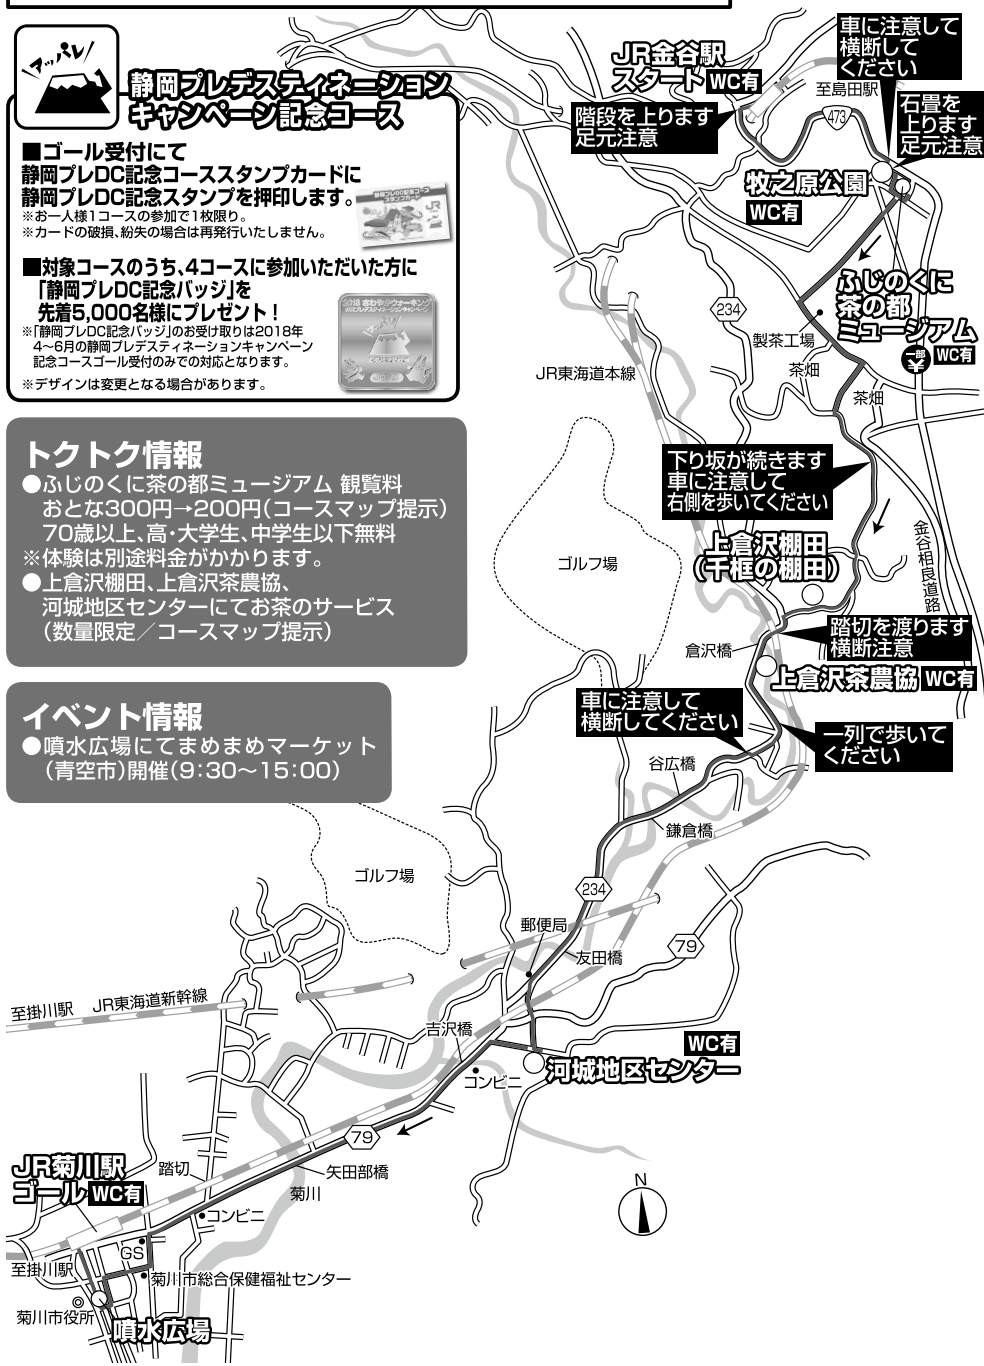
アッパレ!

静岡プレデスティネーションキャンペーン記念コース

■ゴール受付にて
静岡プレDC記念コーススタンプカードに
静岡プレDC記念スタンプを押印します。
※お一人様1コースの参加で1枚限り。
※カードの破損、紛失の場合は再発行いたしません。

■対象コースのうち、4コースに参加いただいた方に
「静岡プレDC記念バッジ」を
先着5,000名様にプレゼント!
※「静岡プレDC記念バッジ」のお受け取りは2018年4~6月の静岡プレデスティネーションキャンペーン記念コースゴール受付のみでの対応となります。
※デザインは変更となる場合があります。

トクトク情報
●ふじのくに茶の都ミュージアム 観覧料
おとな300円→200円(コースマップ提示)
70歳以上、高・大学生、中学生以下無料
※体験は別途料金がかかります。
●上倉沢棚田、上倉沢茶農協、河城地区センターにてお茶のサービス
(数量限定/コースマップ提示)

イベント情報
●噴水広場にてまめまめマーケット
(青空市)開催(9:30~15:00)

JR金谷駅
スタート WC有

車に注意して横断してください

至島田駅

473

階段を上ります
足元注意

石畳を上ります
足元注意

牧之原公園
WC有

234

ふじのくに茶の都ミュージアム
WC有

製茶工場
茶畑
茶畑

JR東海道本線

下り坂が続きます
車に注意して
右側を歩いてください

ゴルフ場

上倉沢棚田
(千框の棚田)

金谷相良道路

踏切を渡ります
横断注意

倉沢橋

上倉沢茶農協 WC有

車に注意して
横断してください

一列で歩いてください

谷広橋
鎌倉橋

ゴルフ場

234

郵便局
友田橋
79

至掛川駅 JR東海道新幹線

吉沢橋

WC有
河城地区センター

コンビニ

79

JR菊川駅
ゴール WC有

踏切
矢田部橋
菊川

コンビニ
GS

至掛川駅
菊川市総合保健福祉センター
菊川市役所
噴水広場

N